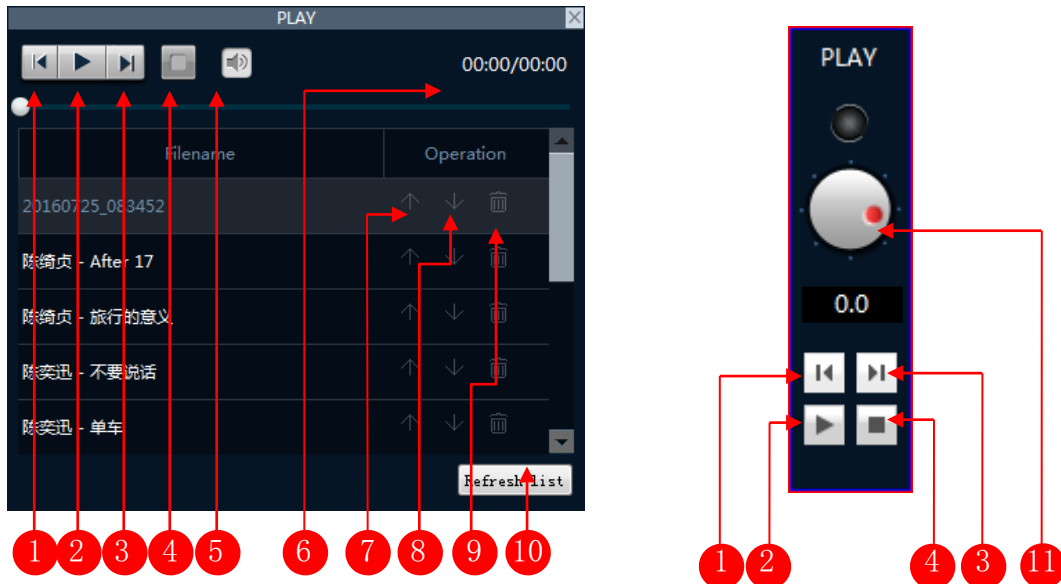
PLAY

00:00/00:00

| Filename | Operation |
|---|---|
| 20160725_083452 | |
| 陈绮贞 - After 17 | |
| 陈绮贞 - 旅行的意义 | |
| 陈奕迅 - 不要说话 | |
| 陈奕迅 - 单车 | |

Refresh list

1 2 3 4 5 6 7 8 9 10

PLAY

0.0

1 2 4 3 11